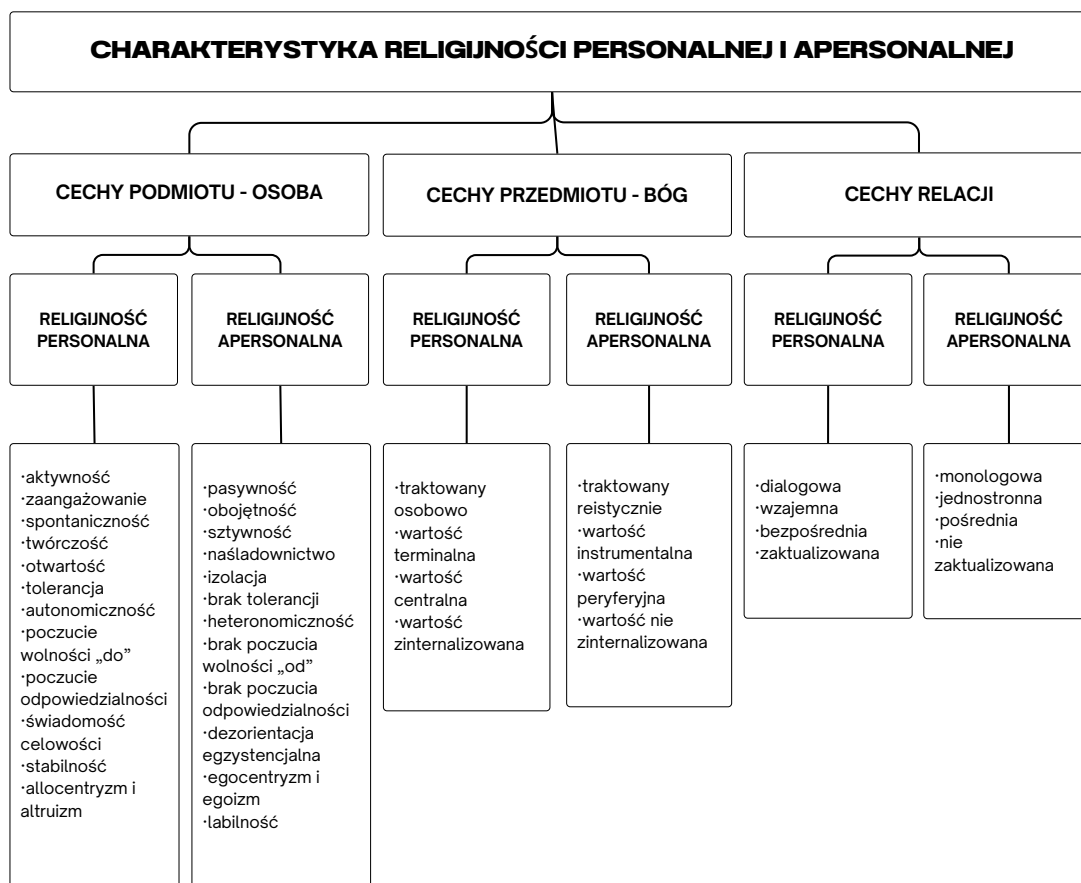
CHARAKTERYSTYKA RELIGIJNOŚCI PERSONALNEJ I APERSONALNEJ

CECHY PODMIOTU - OSOBA

CECHY PRZEDMIOTU - BÓG

CECHY RELACJI

RELIGIJNOŚĆ PERSONALNA

RELIGIJNOŚĆ APERSONALNA

RELIGIJNOŚĆ PERSONALNA

RELIGIJNOŚĆ APERSONALNA

RELIGIJNOŚĆ PERSONALNA

RELIGIJNOŚĆ APERSONALNA

·aktywność
·zaangażowanie
·spontaniczność
·twórczość
·otwartość
·tolerancja
·autonomiczność
·poczucie wolności „do"
·poczucie odpowiedzialności
·świadomość celowości
·stabilność
·allocentryzm i altruizm

·pasywność
·obojętność
·sztywność
·naśladownictwo
·izolacja
·brak tolerancji
·heteronomiczność
·brak poczucia wolności „od"
·brak poczucia odpowiedzialności
·dezorientacja egzystencjalna
·egocentryzm i egoizm
·labilność

·traktowany osobowo
·wartość terminalna
·wartość centralna
·wartość zinternalizowana

·traktowany reistycznie
·wartość instrumentalna
·wartość peryferyjna
·wartość nie zinternalizowana

·dialogowa
·wzajemna
·bezpośrednia
·zaktualizowana

·monologowa
·jednostronna
·pośrednia
·nie zaktualizowana